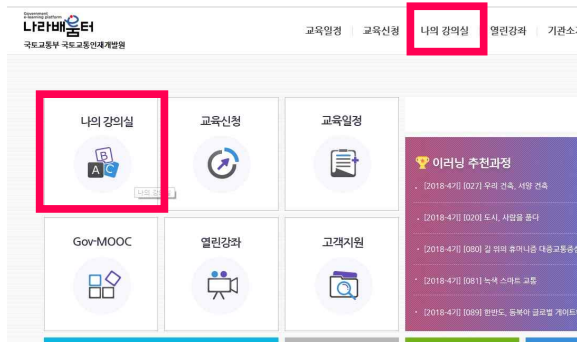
Government e-learning platform
나라배움터
국토교통부 국토교통인재개발원

교육일정 | 교육신청 | 나의 강의실 | 열린강좌 | 기관소

나의 강의실

나의 강의실

교육신청

교육일정

이러닝 추천과정

[2018-4기] [027] 우리 건축, 서양 건축

[2018-4기] [020] 도시, 사람을 품다

[2018-4기] [080] 길 위의 휴머니즘 대중교통중심

[2018-4기] [081] 녹색 스마트 교통

[2018-4기] [089] 한반도, 동북아 글로벌 게이트

Gov-MOOC

열린강좌

고객지원